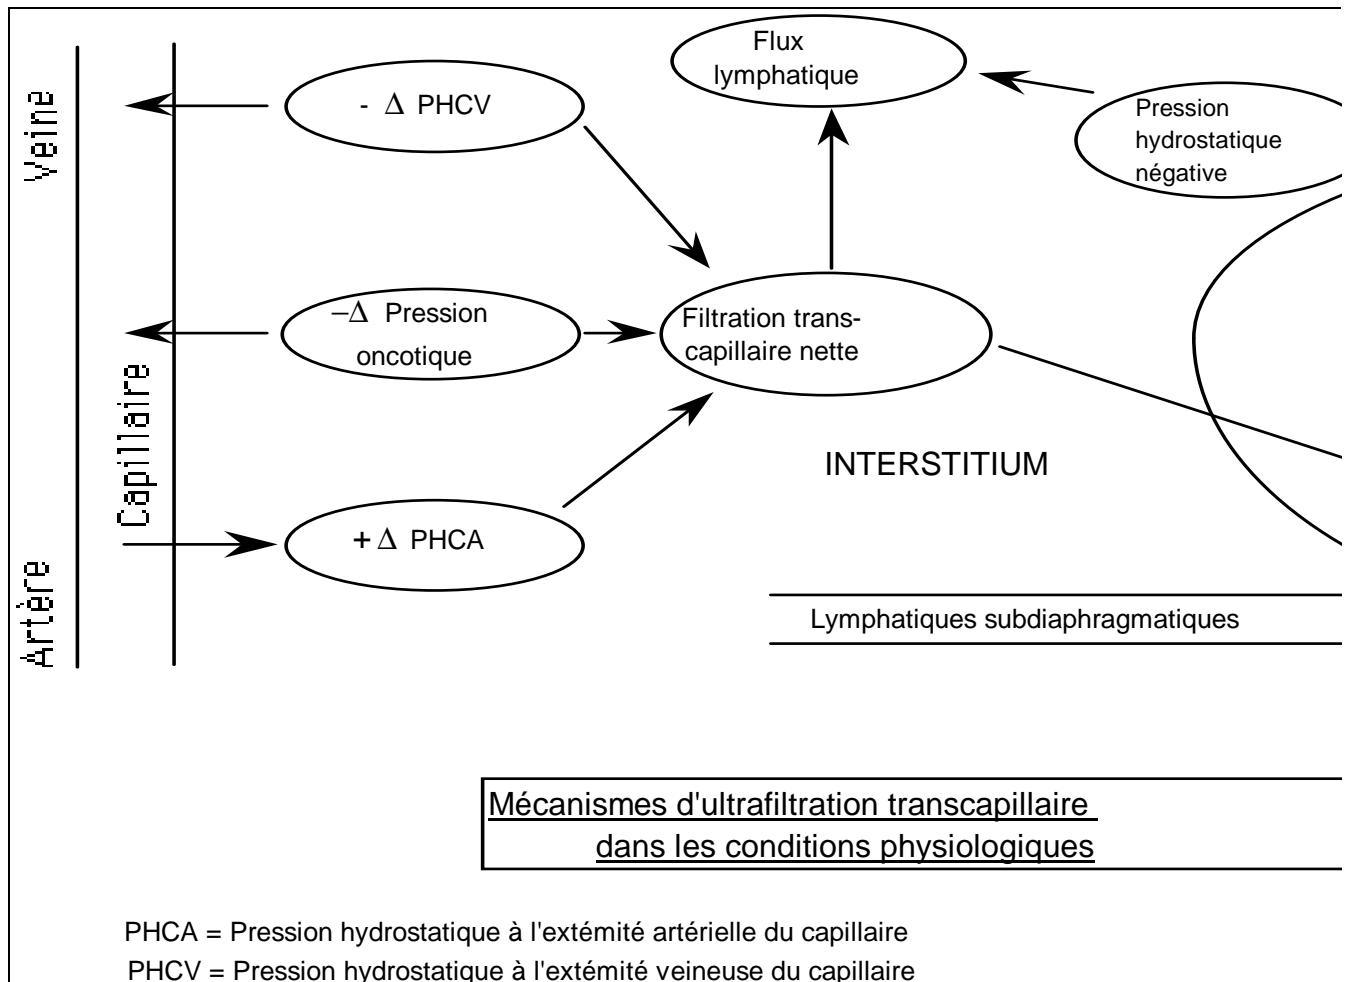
Veine

Capillaire

Artère

- $\Delta$ PHCV

Flux lymphatique

Pression hydrostatique négative

$-\Delta$ Pression oncotique

Filtration transcapillaire nette

INTERSTITIUM

+ $\Delta$ PHCA

Lymphatiques subdiaphragmatiques

Mécanismes d'ultrafiltration transcapillaire dans les conditions physiologiques

PHCA = Pression hydrostatique à l'extémité artérielle du capillaire
PHCV = Pression hydrostatique à l'extémité veineuse du capillaire